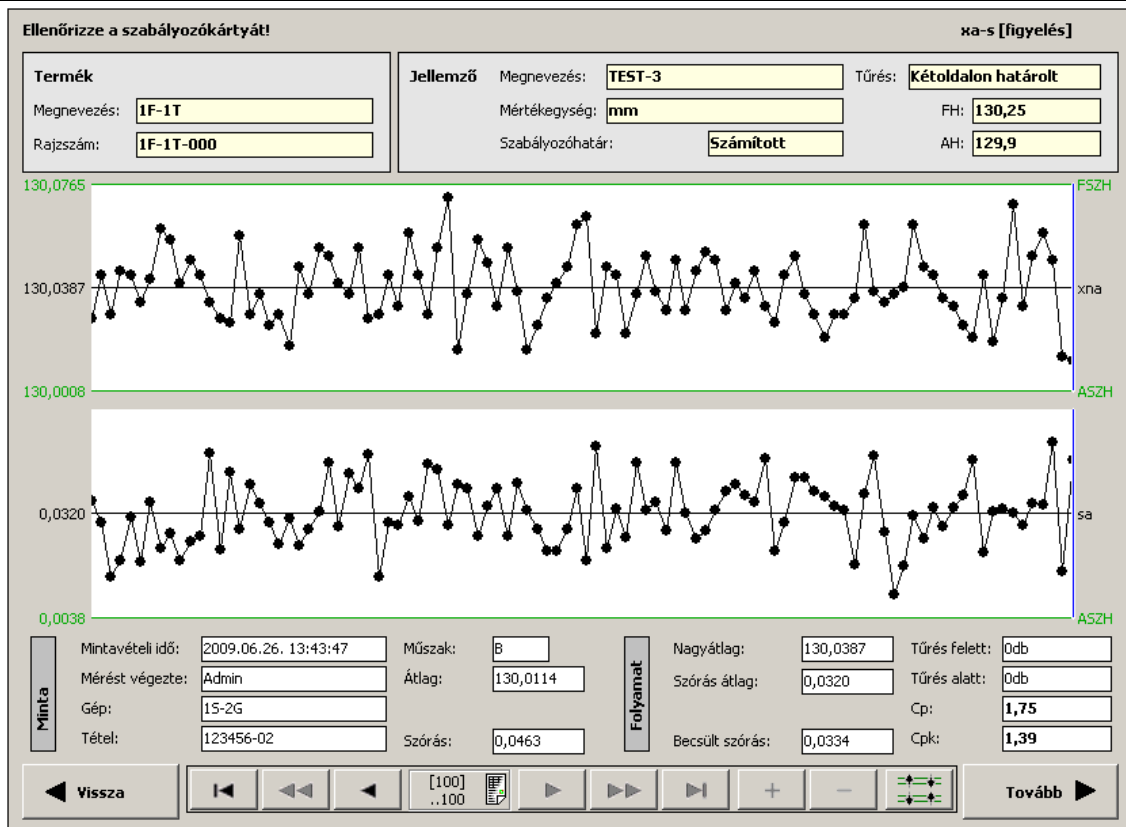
Ellenőrizze a szabályozókártyát!

xa-s [figyelés]

Termék

Megnevezés: 1F-1T

Rajzszám: 1F-1T-000

Jellemző

Megnevezés: TEST-3

Mértékegység: mm

Szabályozóhatár: Számított

Tűrés: Kétoldalon határolt

FH: 130,25

AH: 129,9

130,0765

FSZH

130,0387

xna

130,0008

ASZH

0,0320

sa

0,0038

ASZH

Minta

Mintavételi idő: 2009.06.26. 13:43:47

Mérést végezte: Admin

Gép: 1S-2G

Tétel: 123456-02

Műszak: B

Átlag: 130,0114

Szórás: 0,0463

Folyamat

Nagyátlag: 130,0387

Szórás átlag: 0,0320

Becsült szórás: 0,0334

Tűrés felett: 0db

Tűrés alatt: 0db

Cp: 1,75

Cpk: 1,39

Vissza

[100] ..100

Tovább